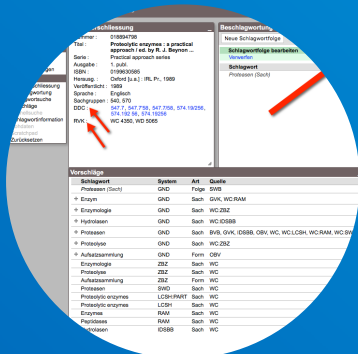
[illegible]schliessung

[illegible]mmer : 018894798
Titel : Proteolytic enzymes : a practical approach / ed. by R. J. Beynon ...
Serie : Practical approach series
Ausgabe : 1. publ.
ISBN : 0199630585
Herausg. : Oxford [u.a.] : IRL Pr., 1989
Veröffentlicht : 1989
Sprache : Englisch
Sachgruppen : 540, 570
DDC : 547.7, 547.758, 547.7058, 574.19256, 574.19256, 574.19256
RVK : WC 4300, WD 5065

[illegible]wortfolge
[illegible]wortsuche
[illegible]schläge
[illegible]
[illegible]
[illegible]lagwortinformation
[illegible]ipboard
Zurücksetzen

Beschlagwortung
Neue Schlagwortfolge
Schlagwortfolge bearbeiten
Verwerfen
Schlagwort
Proteasen (Sach)

Vorschläge

| Schlagwort | System | Art | Quelle |
|---|---|---|---|
| Proteasen (Sach) | GND | Folge | SWB |
| + Enzym | GND | Sach | GVK, WC:RAM |
| + Enzymologie | GND | Sach | WC:ZBZ |
| + Hydrolasen | GND | Sach | WC:IDSBB |
| + Proteasen | GND | Sach | BVB, GVK, IDSBB, OBV, WC, WC:LCSH, WC:RAM, WC:SW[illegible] |
| + Proteolyse | GND | Sach | WC:ZBZ |
| + Aufsatzsammlung | GND | Form | OBV |
| Enzymologie | ZBZ | Sach | WC |
| Proteolyse | ZBZ | Sach | WC |
| Aufsatzsammlung | ZBZ | Form | WC |
| Proteasen | SWD | Sach | WC |
| Proteolytic enzymes | LCSH:PART | Sach | WC |
| Proteolytic enzymes | LCSH | Sach | WC |
| Enzymes | RAM | Sach | WC |
| Peptidases | RAM | Sach | WC |
| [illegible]drolasen | IDSBB | Sach | WC |